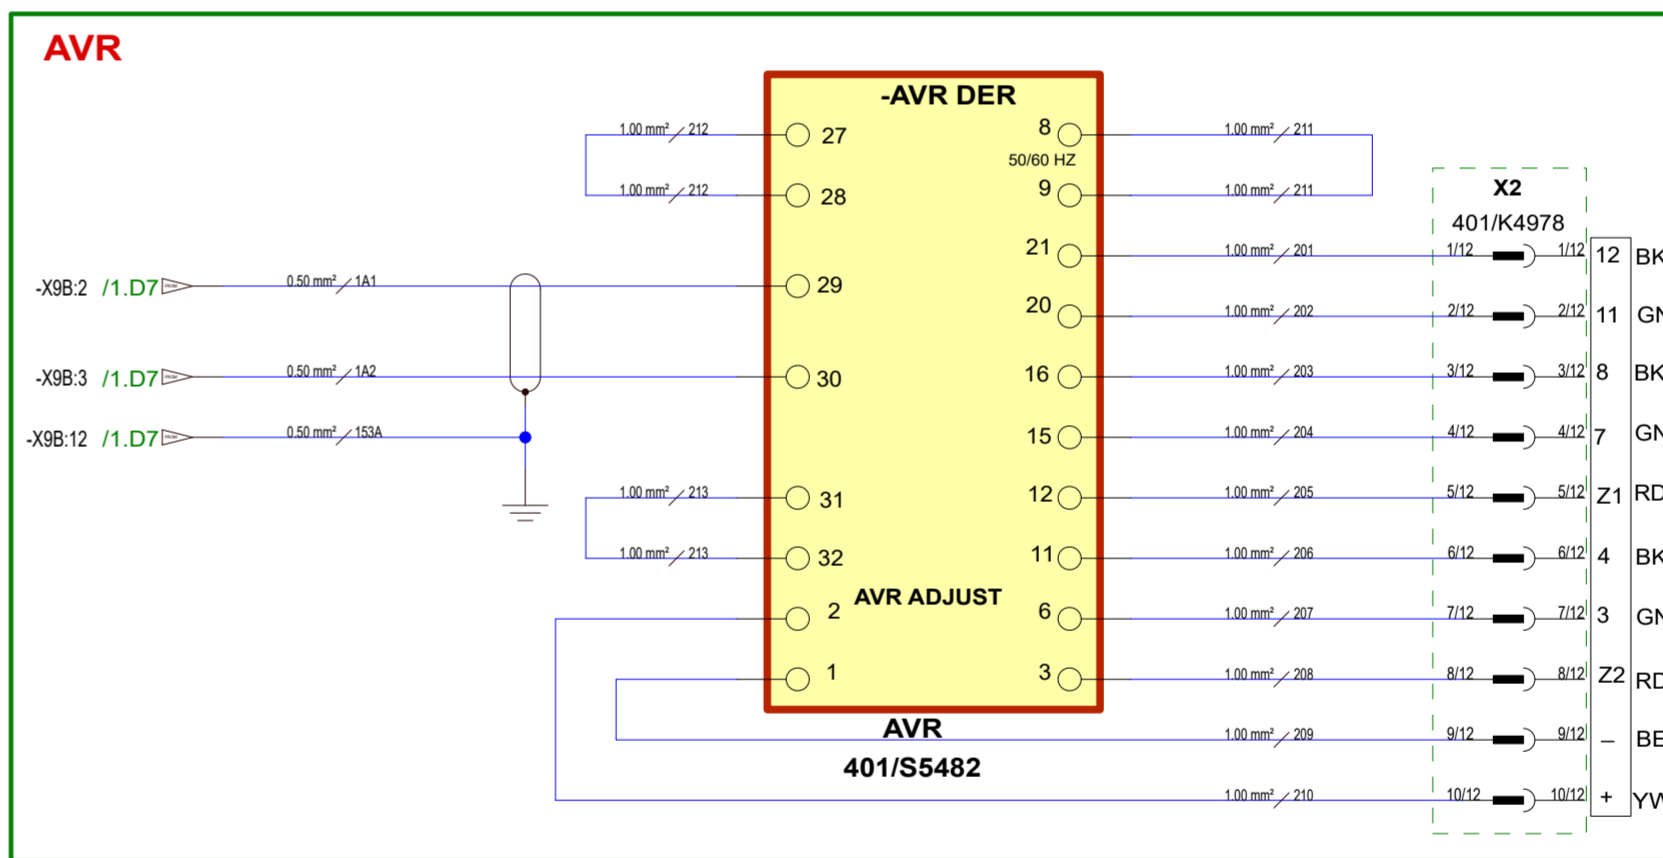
AVR

-AVR DER

1.00 mm² 212
27
1.00 mm² 212
28
-X9B:2 /1.D7
0.50 mm² 1A1
29
-X9B:3 /1.D7
0.50 mm² 1A2
30
-X9B:12 /1.D7
0.50 mm² 153A
1.00 mm² 213
31
1.00 mm² 213
32
2
1

8
50/60 HZ
9
21
20
16
15
12
11
6
3

AVR ADJUST

AVR
401/S5482

1.00 mm² 211
1.00 mm² 211
1.00 mm² 201
1.00 mm² 202
1.00 mm² 203
1.00 mm² 204
1.00 mm² 205
1.00 mm² 206
1.00 mm² 207
1.00 mm² 208
1.00 mm² 209
1.00 mm² 210

X2
401/K4978

| | | | |
|---|---|---|---|
| 1/12 | 1/12 | 12 | BK |
| 2/12 | 2/12 | 11 | GN |
| 3/12 | 3/12 | 8 | BK |
| 4/12 | 4/12 | 7 | GN |
| 5/12 | 5/12 | Z1 | RD |
| 6/12 | 6/12 | 4 | BK |
| 7/12 | 7/12 | 3 | GN |
| 8/12 | 8/12 | Z2 | RD |
| 9/12 | 9/12 | – | BE |
| 10/12 | 10/12 | + | YW |